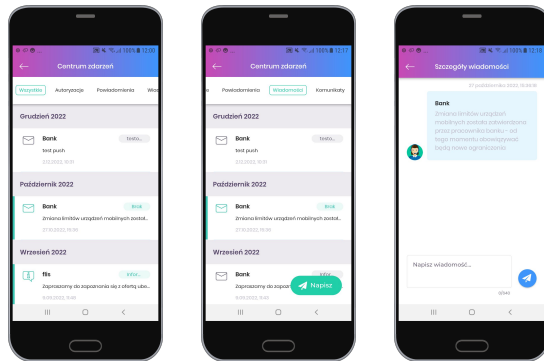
100% 12:00

Centrum zdarzeń

Wszystkie Autoryzacje Powiadomienia Wiad

Grudzień 2022

Bank testo...

test push

2.12.2022, 10:11

Październik 2022

Bank Bank

Zmiana limitów urządzeń mobilnych zostało...

27.10.2022, 15:06

Wrzesień 2022

flis Info...

Zapraszamy do zapoznania się z ofertą ube...

9.09.2022, 11:49

100% 12:17

Centrum zdarzeń

Powiadomienia Wiadomości Komunikaty

Grudzień 2022

Bank testo...

test push

2.12.2022, 10:11

Październik 2022

Bank Bank

Zmiana limitów urządzeń mobilnych zostało...

27.10.2022, 15:06

Wrzesień 2022

Bank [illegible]

Zapraszamy do zapoznania się z ofertą ube...

9.09.2022, 11:49

Napisz

100% 12:18

Szczegóły wiadomości

27 października 2022, 15:06:18

Bank

Zmiana limitów urządzeń mobilnych zostało zakwestionowana przez pracownika banku - od tego momentu obowiązywać będą nowe ograniczenia

Napisz wiadomość...

0/240